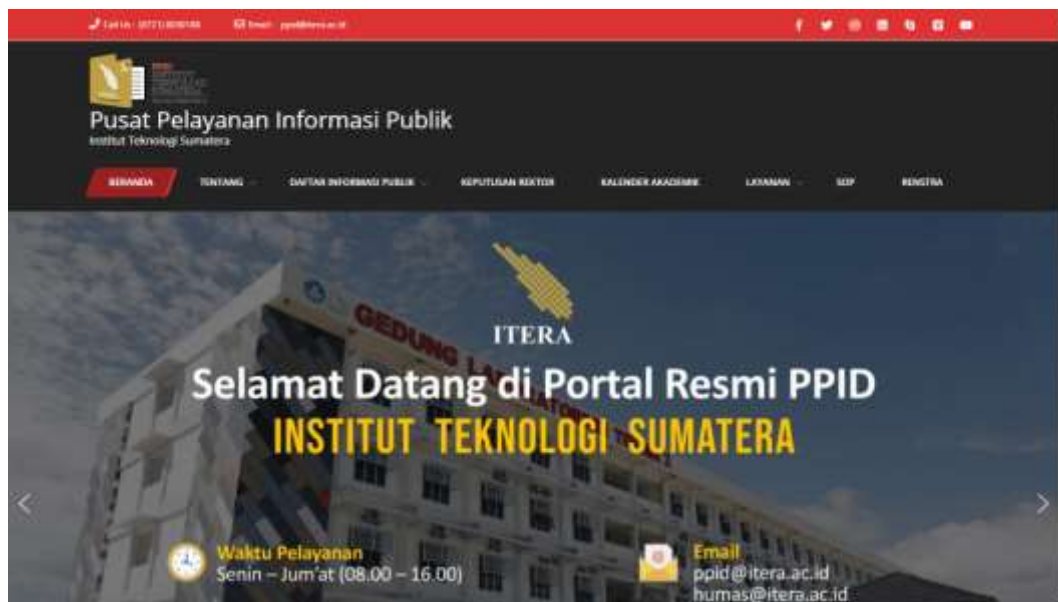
Call Us : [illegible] Email : ppid@itera.ac.id

Pusat Pelayanan Informasi Publik
Institut Teknologi Sumatera

BERANDA TENTANG DAFTAR INFORMASI PUBLIK KEPUTUSAN REKTOR KALENDER AKADEMIK LAYANAN SOP RENSTRA

GEDUNG LABORATORIUM

ITERA

Selamat Datang di Portal Resmi PPID
INSTITUT TEKNOLOGI SUMATERA

Waktu Pelayanan
Senin – Jum'at (08.00 – 16.00)

Email
ppid@itera.ac.id
humas@itera.ac.id